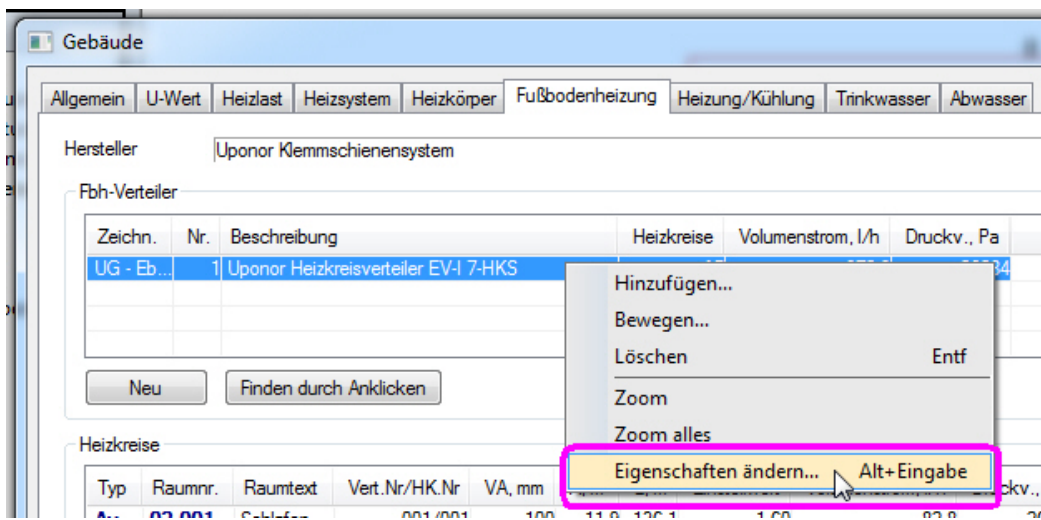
Gebäude

Allgemein | U-Wert | Heizlast | Heizsystem | Heizkörper | Fußbodenheizung | Heizung/Kühlung | Trinkwasser | Abwasser

Hersteller Uponor Klemmschienensystem

Fbh-Verteiler

| Zeichn. | Nr. | Beschreibung | Heizkreise | Volumenstrom, l/h | Druckv., Pa |
|---|---|---|---|---|---|
| UG - Eb... | 1 | Uponor Heizkreisverteiler EV-I 7-HKS | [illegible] | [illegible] | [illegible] |

Neu

Finden durch Anklicken

Hinzufügen...
Bewegen...
Löschen Entf
Zoom
Zoom alles
Eigenschaften ändern... Alt+Eingabe

Heizkreise

| Typ | Raumnr. | Raumtext | Vert.Nr/HK.Nr | VA, mm | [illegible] | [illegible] | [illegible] | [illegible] | Druckv., |
|---|---|---|---|---|---|---|---|---|---|
| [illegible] | 02.001 | Schlafen | 001/001 | 100 | 11,9 | 136,1 | 1,60 | 82,8 | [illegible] |